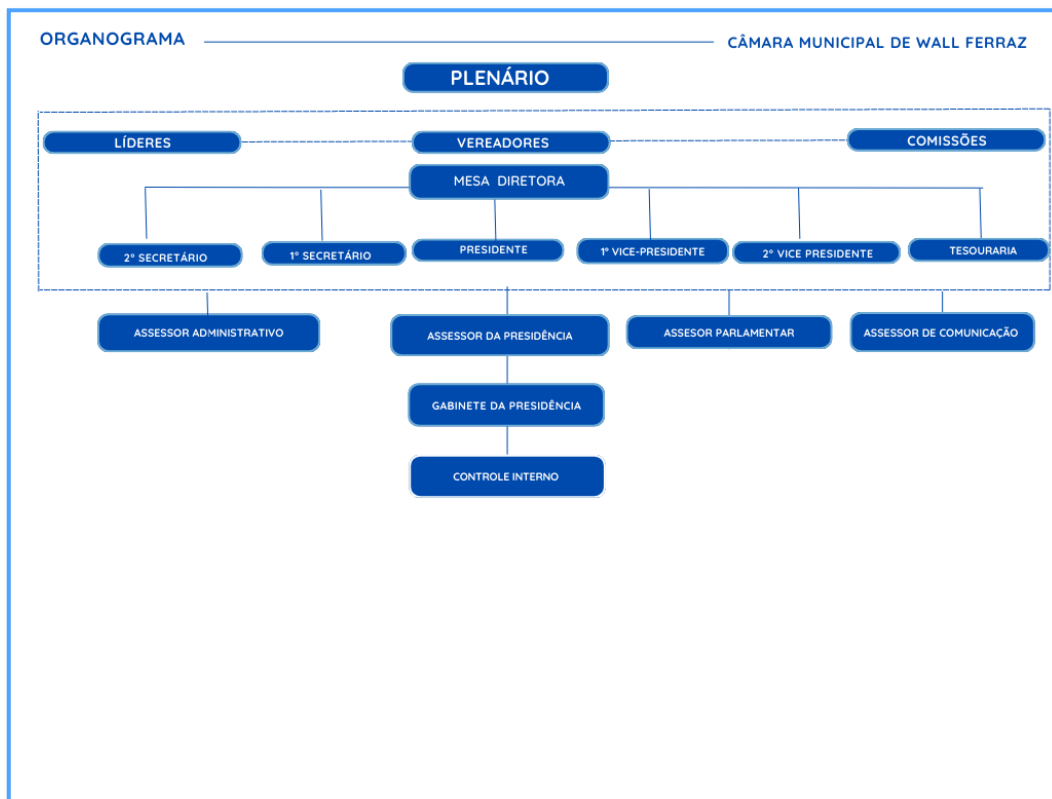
ORGANOGRAMA

CÂMARA MUNICIPAL DE WALL FERRAZ

PLENÁRIO

LÍDERES

VEREADORES

COMISSÕES

MESA DIRETORA

2º SECRETÁRIO

1º SECRETÁRIO

PRESIDENTE

1º VICE-PRESIDENTE

2º VICE PRESIDENTE

TESOURARIA

ASSESSOR ADMINISTRATIVO

ASSESSOR DA PRESIDÊNCIA

ASSESOR PARLAMENTAR

ASSESSOR DE COMUNICAÇÃO

GABINETE DA PRESIDÊNCIA

CONTROLE INTERNO